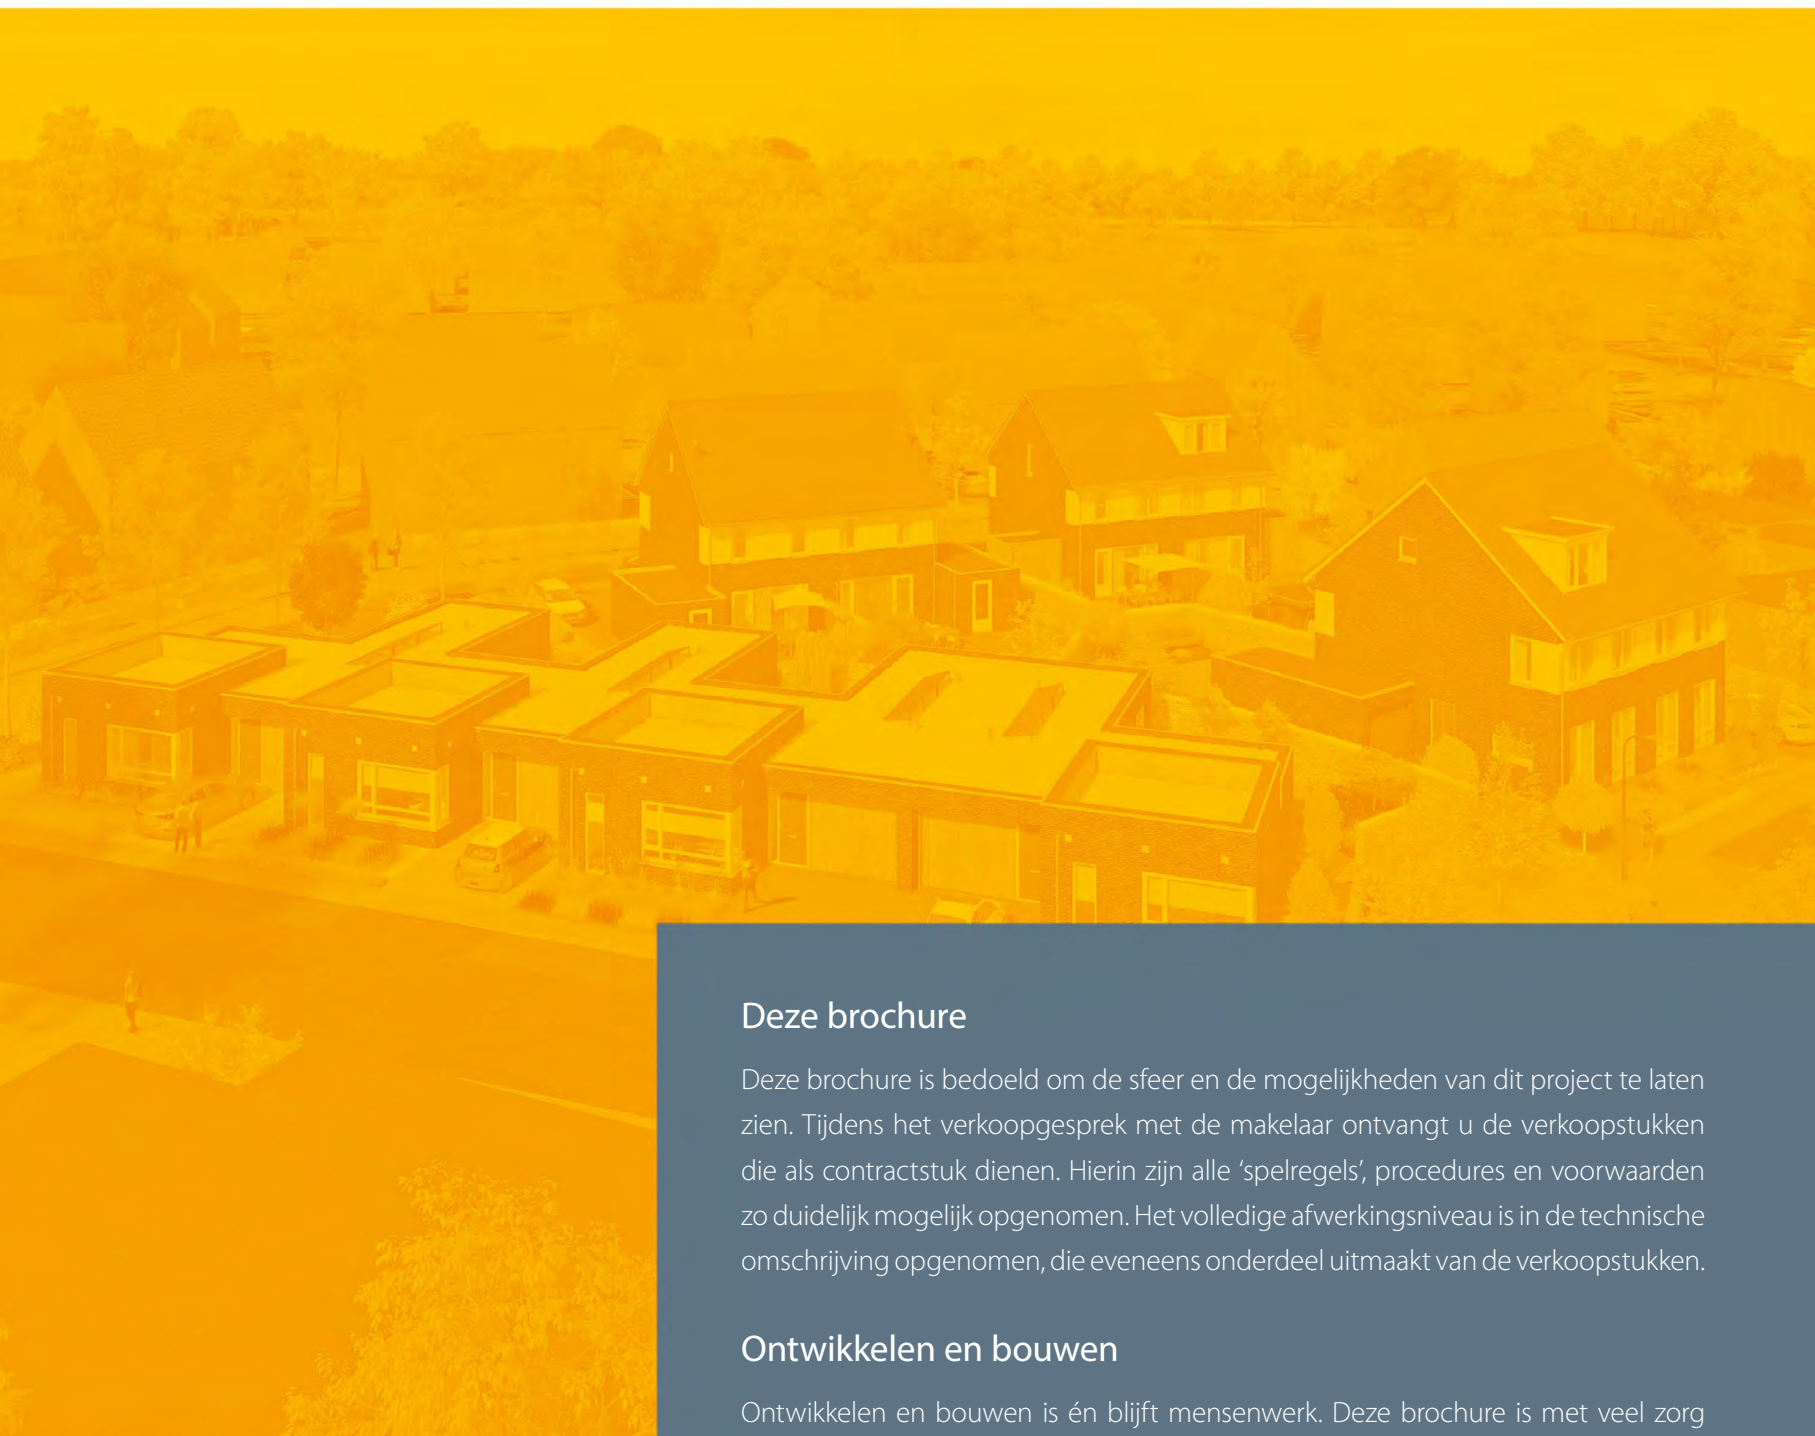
Deze brochure

Deze brochure is bedoeld om de sfeer en de mogelijkheden van dit project te laten zien. Tijdens het verkoopgesprek met de makelaar ontvangt u de verkoopstukken die als contractstuk dienen. Hierin zijn alle 'spelregels', procedures en voorwaarden zo duidelijk mogelijk opgenomen. Het volledige afwerkingsniveau is in de technische omschrijving opgenomen, die eveneens onderdeel uitmaakt van de verkoopstukken.

Ontwikkelen en bouwen

Ontwikkelen en bouwen is én blijft mensenwerk. Deze brochure is met veel zorg